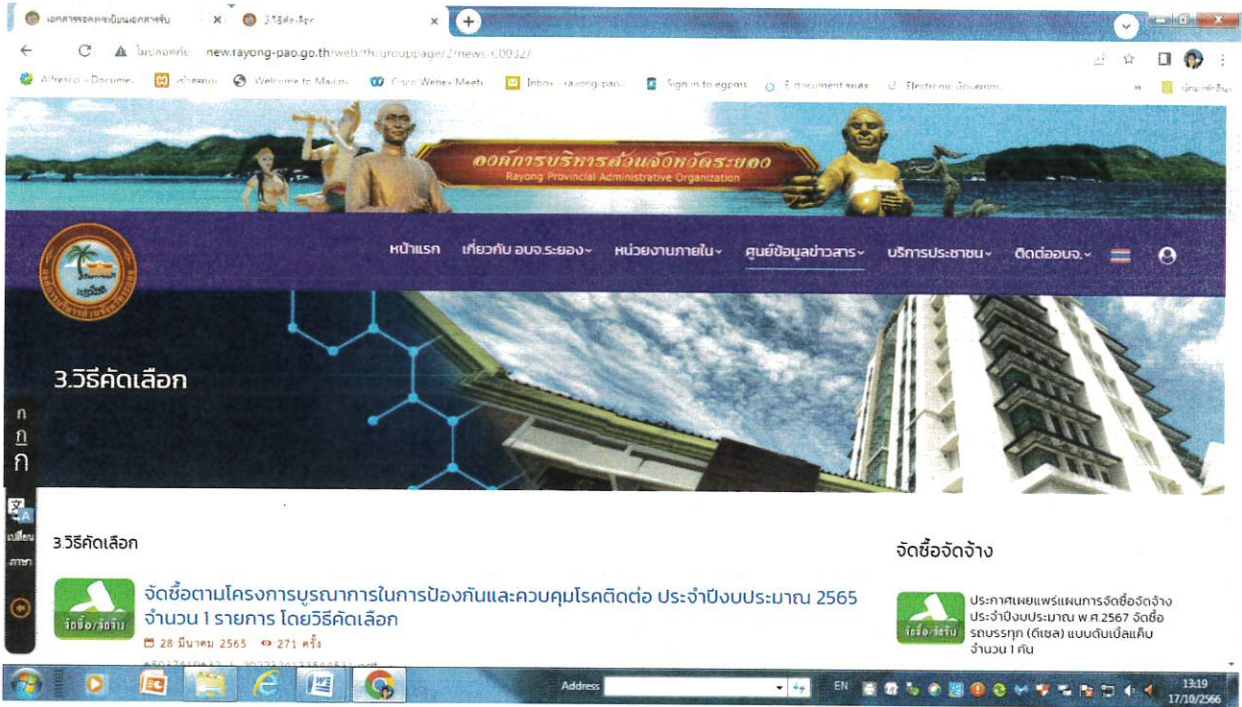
เอกสารของคณะเป็นเอกสารลับ ×
3.วิธีคัดเลือก ×
ไม่ปลอดภัย new.rayong-pao.go.th/web/th/grouppage/2/news/3/00327
Alfresco » Docume... เข้าสู่ระบบ Welcome to Mail... Cisco Webex Meeti... Inbox - rayong-pao... Sign in to egpms E-document ระบบ Electronic Governm... » บัญชีรายชื่ออื่น

องค์การบริหารส่วนจังหวัดระยอง
Rayong Provincial Administrative Organization

หน้าแรก เกี่ยวกับ อบจ.ระยอง หน่วยงานภายใน ศูนย์ข้อมูลข่าวสาร บริการประชาชน ติดต่ออบจ.

3.วิธีคัดเลือก

ก
ก
ก
เปลี่ยนภาษา

3.วิธีคัดเลือก

จัดซื้อตามโครงการบูรณาการในการป้องกันและควบคุมโรคติดต่อ ประจำปีงบประมาณ 2565 จำนวน 1 รายการ โดยวิธีคัดเลือก
28 มีนาคม 2565 271 ครั้ง
จัดซื้อ/จัดจ้าง

จัดซื้อจัดจ้าง

ประกาศเผยแพร่แผนการจัดซื้อจัดจ้าง ประจำปีงบประมาณ พ.ศ.2567 จัดซื้อรถบรรทุก (ดีเซล) แบบดับเบิ้ลแค็บ จำนวน 1 คัน
จัดซื้อ/จัดจ้าง

Address
EN
13:19
17/10/2566